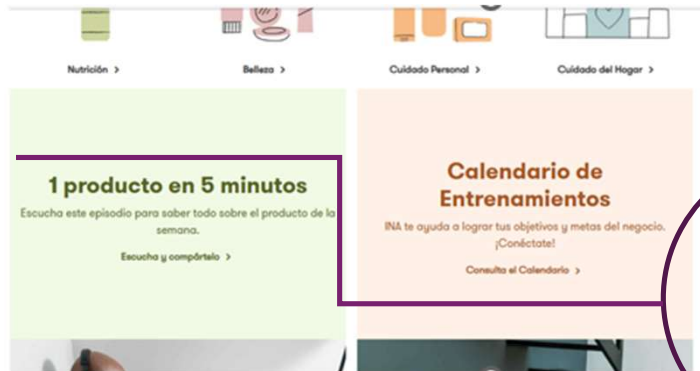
Nutrición >

Belleza >

Cuidado Personal >

Cuidado del Hogar >

1 producto en 5 minutos

Escucha este episodio para saber todo sobre el producto de la semana.

Escucha y compártelo >

Calendario de Entrenamientos

INA te ayuda a lograr tus objetivos y metas del negocio. ¡Conéctate!

Consulta el Calendario >